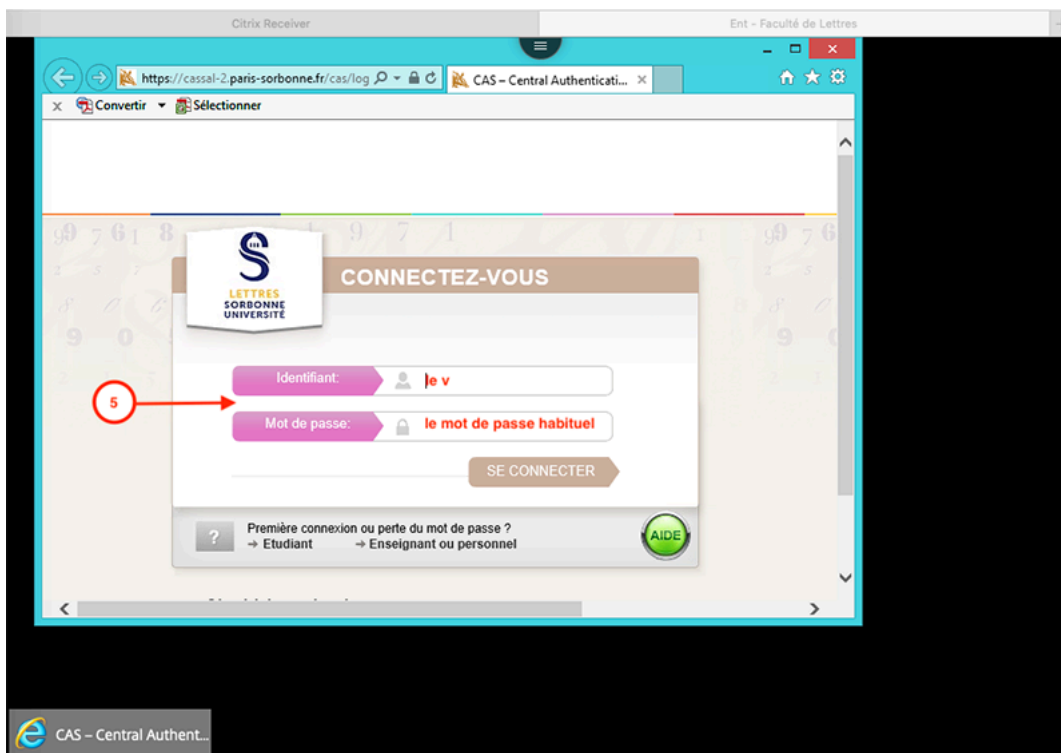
Citrix Receiver

Ent - Faculté de Lettres

https://cassal-2.paris-sorbonne.fr/cas/log

CAS – Central Authenticati...

Convertir Sélectionner

LETTRES
SORBONNE
UNIVERSITÉ

CONNECTEZ-VOUS

5

Identifiant: le v

Mot de passe: le mot de passe habituel

SE CONNECTER

?

Première connexion ou perte du mot de passe ?
→ Etudiant → Enseignant ou personnel

AIDE

CAS – Central Authent...